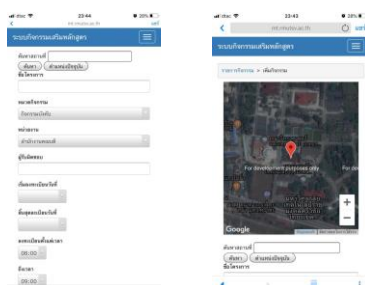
dtac 23:44 28%

ระบบกิจกรรมเสริมหลักสูตร

ค้นหาสถานที่
ค้นหา ตำแหน่งปัจจุบัน
ชื่อโครงการ

หมวดกิจกรรม
กิจกรรมบังคับ

หน่วยงาน
สำนักงานคณบดี

ผู้รับผิดชอบ

เริ่มลงทะเบียนวันที่

สิ้นสุดลงทะเบียนวันที่

ลงทะเบียนตั้งแต่เวลา
08.00

ถึงเวลา
09.00

dtac 23:43 28%

ระบบกิจกรรมเสริมหลักสูตร

รายการกิจกรรม > เพิ่มกิจกรรม

For development purposes only
For development purposes only
For development purposes only

Google

ค้นหาสถานที่
ค้นหา ตำแหน่งปัจจุบัน
ชื่อโครงการ